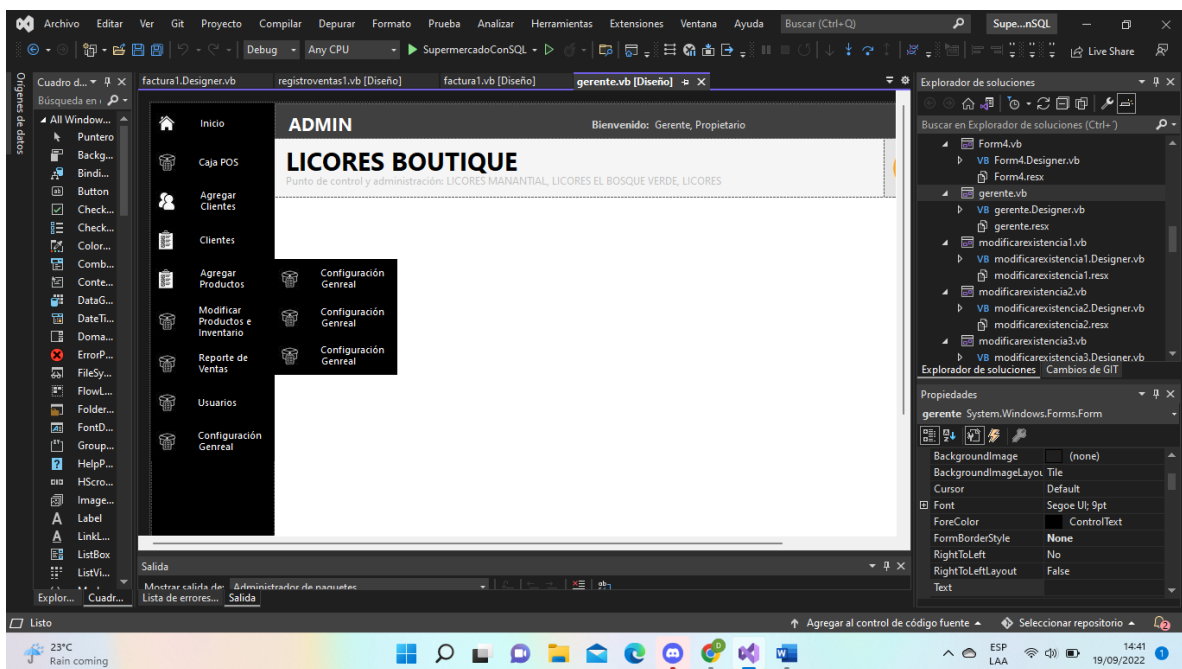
Archivo Editar Ver Git Proyecto Compilar Depurar Formato Prueba Analizar Herramientas Extensiones Ventana Ayuda Buscar (Ctrl+Q) Supe...nSQL

Debug Any CPU SupermercadoConSQL Live Share

Orígenes de datos

Cuadro d... 
Búsqueda en
All Window...
Puntero
Backg...
Bindi...
Button
Check...
Check...
Color...
Comb...
Conte...
DataG...
DateTi...
Doma...
ErrorP...
FileSy...
FlowL...
Folder...
FontD...
Group...
HelpP...
HScro...
Image...
Label
LinkL...
ListBox
ListVi...
Explor... Cuadr...

factura1.Designer.vb registroventas1.vb [Diseño] factura1.vb [Diseño] gerente.vb [Diseño]

Inicio
Caja POS
Agregar Clientes
Clientes
Agregar Productos
Modificar Productos e Inventario
Reporte de Ventas
Usuarios
Configuración Genreal

Configuración Genreal
Configuración Genreal
Configuración Genreal

ADMIN
Bienvenido: Gerente, Propietario
LICORES BOUTIQUE
Punto de control y administración: LICORES MANANTIAL, LICORES EL BOSQUE VERDE, LICORES

Salida
Mostrar salida de: Administrador de paquetes
Lista de errores... Salida

Explorador de soluciones
Buscar en Explorador de soluciones (Ctrl+´)
Form4.vb
Form4.Designer.vb
Form4.resx
gerente.vb
gerente.Designer.vb
gerente.resx
modificarexistencia1.vb
modificarexistencia1.Designer.vb
modificarexistencia1.resx
modificarexistencia2.vb
modificarexistencia2.Designer.vb
modificarexistencia2.resx
modificarexistencia3.vb
modificarexistencia3.Designer.vb
Explorador de soluciones Cambios de GIT

Propiedades
gerente System.Windows.Forms.Form

| | |
|---|---|
| BackgroundImage | (none) |
| BackgroundImageLayou | Tile |
| Cursor | Default |
| Font | Segoe UI; 9pt |
| ForeColor | ControlText |
| FormBorderStyle | None |
| RightToLeft | No |
| RightToLeftLayout | False |
| Text | |

Listo
Agregar al control de código fuente Seleccionar repositorio

23°C
Rain coming
ESP LAA 14:41 19/09/2022